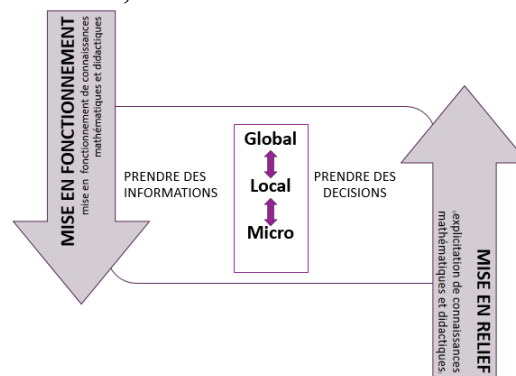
MISE EN FONCTIONNEMENT
mise en fonctionnement de connaissances mathématiques et didactiques

PRENDRE DES INFORMATIONS

Global
Local
Micro

PRENDRE DES DECISIONS

MISE EN RELIEF
explicitation de connaissances mathématiques et didactiques